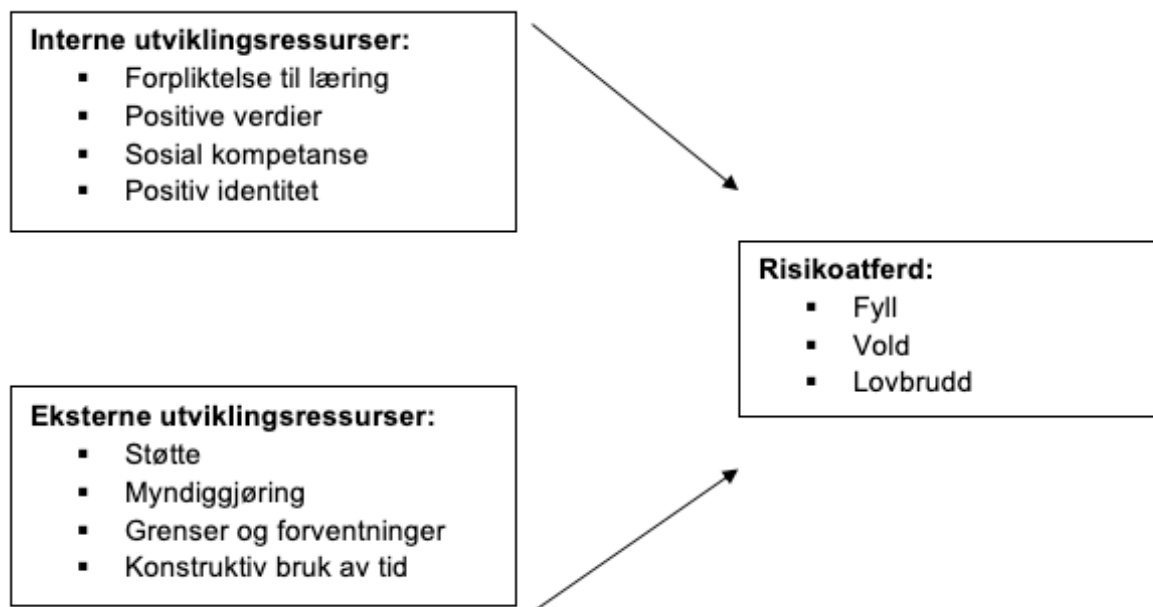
**Interne utviklingsressurser:**
- Forpliktelse til læring
- Positive verdier
- Sosial kompetanse
- Positiv identitet

**Risikoatferd:**
- Fyll
- Vold
- Lovbrudd

**Eksterne utviklingsressurser:**
- Støtte
- Myndiggjøring
- Grenser og forventninger
- Konstruktiv bruk av tid